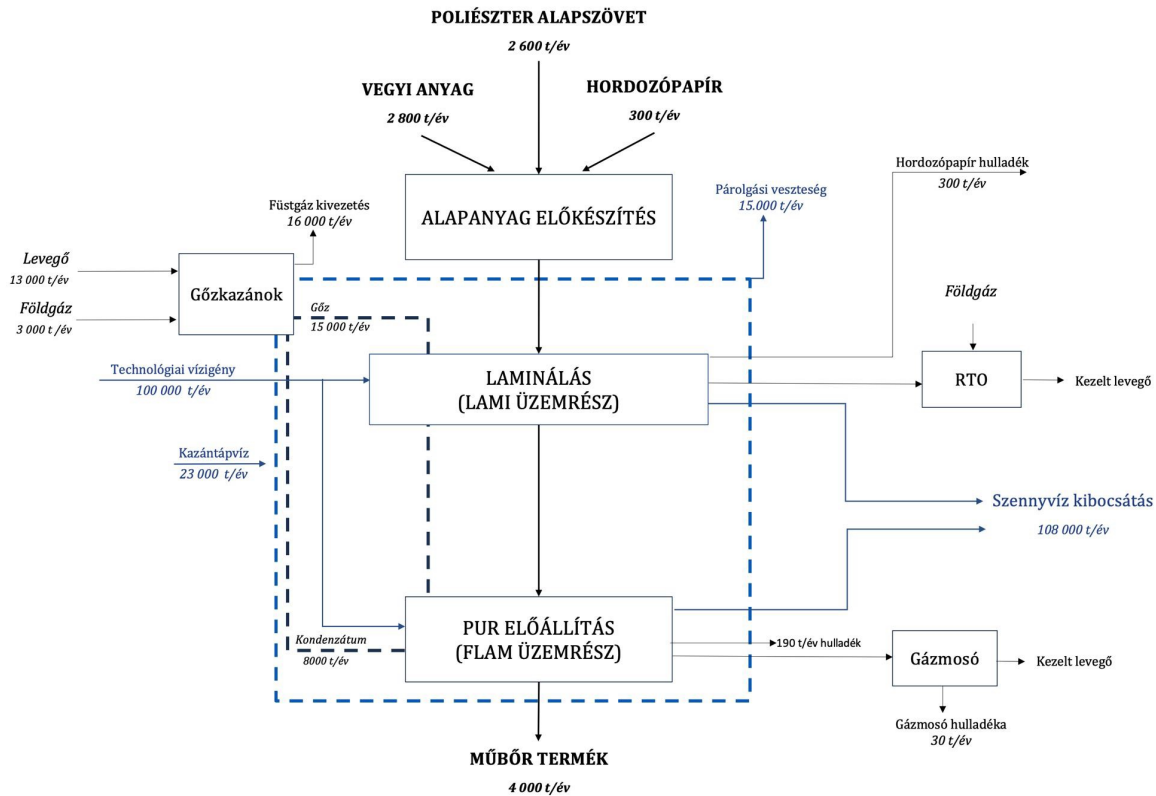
POLIÉSZTER ALAPSZÖVET
2 600 t/év

VEGYI ANYAG
2 800 t/év

HORDOZÓPAPÍR
300 t/év

Párolgási veszteség
15.000 t/év

Hordozópapír hulladék
300 t/év

Füstgáz kivezetés
16 000 t/év

ALAPANYAG ELŐKÉSZÍTÉS

Levegő
13 000 t/év

Földgáz
3 000 t/év

Gőzkazánok

Gőz
15 000 t/év

Földgáz

Technológiai vízigény
100 000 t/év

LAMINÁLÁS
(LAMI ÜZEMRÉSZ)

RTO

Kezelt levegő

Kazántápvíz
23 000 t/év

Szennyvíz kibocsátás
108 000 t/év

PUR ELŐÁLLÍTÁS
(FLAM ÜZEMRÉSZ)

190 t/év hulladék

Gázmosó

Kezelt levegő

Kondenzátum
8000 t/év

Gázmosó hulladéka
30 t/év

MŰBŐR TERMÉK
4 000 t/év